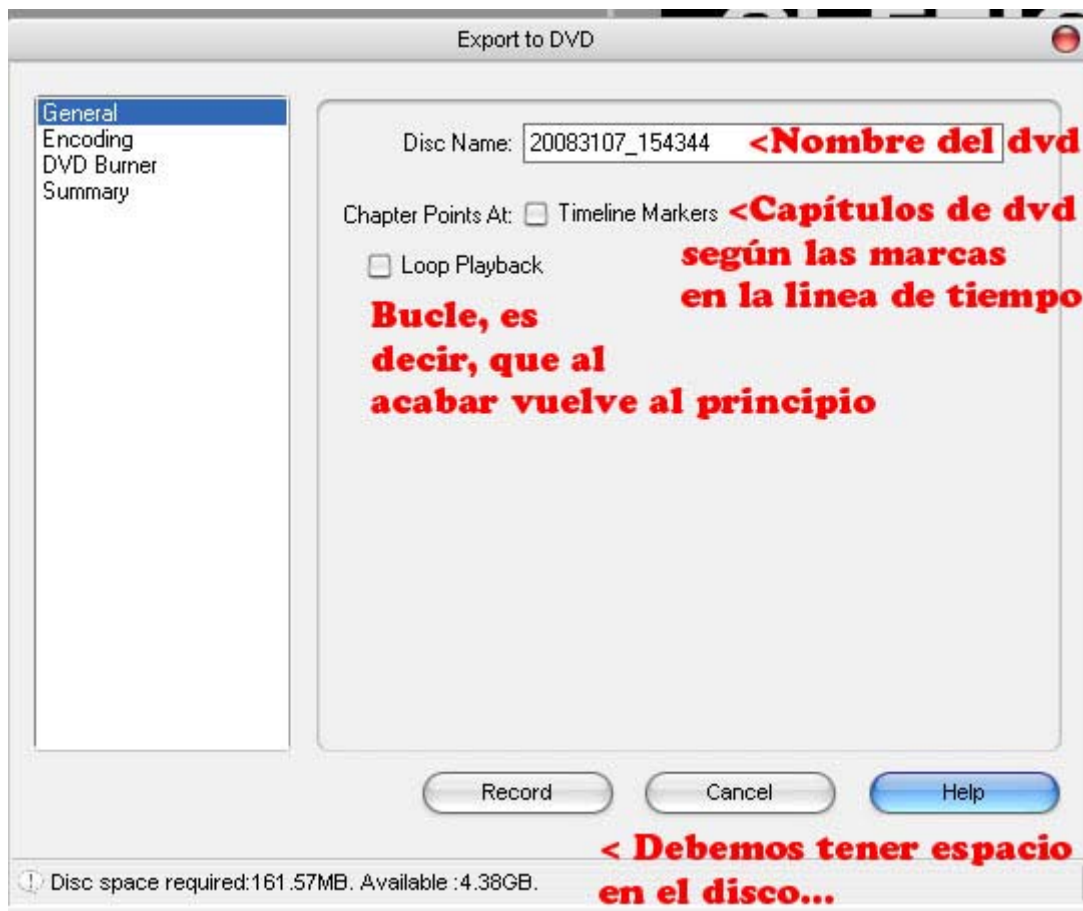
Export to DVD

General
Encoding
DVD Burner
Summary

Disc Name: 20083107_154344 <Nombre del dvd

Chapter Points At: Timeline Markers <Capitulos de dvd según las marcas en la linea de tiempo

Loop Playback

Bucle, es decir, que al acabar vuelve al principio

Record Cancel Help

< Debemos tener espacio en el disco...

Disc space required:161.57MB. Available :4.38GB.